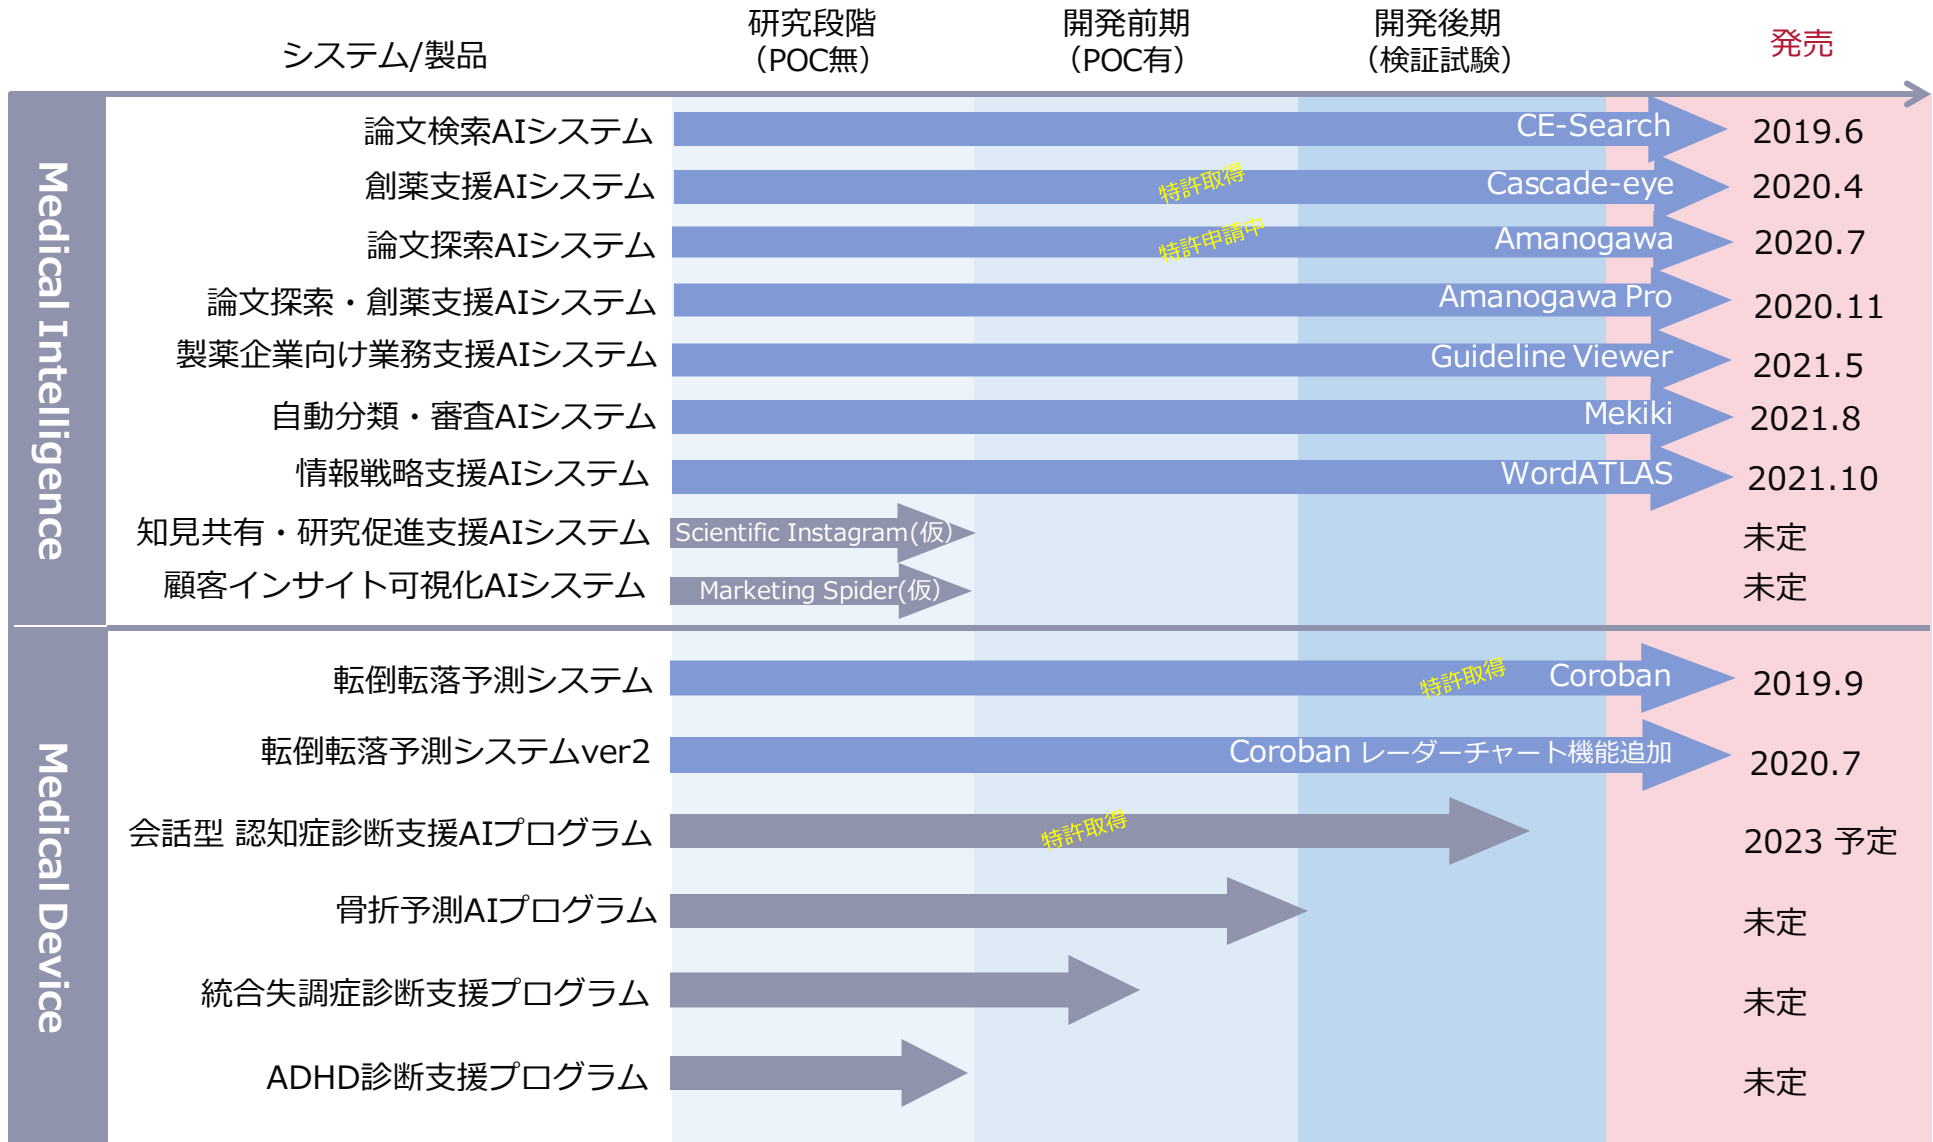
システム/製品

研究段階
（POC無）

開発前期
（POC有）

開発後期
（検証試験）

発売

Medical Intelligence

論文検索AIシステム CE-Search 2019.6

創薬支援AIシステム 特許取得 Cascade-eye 2020.4

論文探索AIシステム 特許申請中 Amanogawa 2020.7

論文探索・創薬支援AIシステム Amanogawa Pro 2020.11

製薬企業向け業務支援AIシステム Guideline Viewer 2021.5

自動分類・審査AIシステム Mekiki 2021.8

情報戦略支援AIシステム WordATLAS 2021.10

知見共有・研究促進支援AIシステム Scientific Instagram(仮) 未定

顧客インサイト可視化AIシステム Marketing Spider(仮) 未定

Medical Device

転倒転落予測システム 特許取得 Coroban 2019.9

転倒転落予測システムver2 Coroban レーダーチャート機能追加 2020.7

会話型 認知症診断支援AIプログラム 特許取得 2023 予定

骨折予測AIプログラム 未定

統合失調症診断支援プログラム 未定

ADHD診断支援プログラム 未定